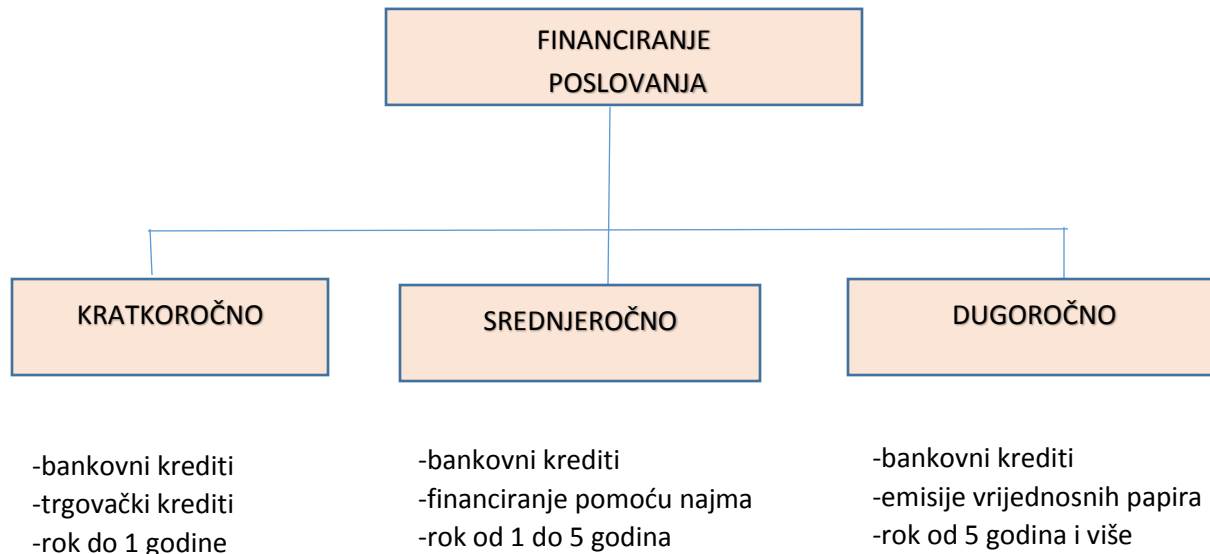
FINANCIRANJE POSLOVANJA

KRATKOROČNO

-bankovni krediti
-trgovački krediti
-rok do 1 godine

SREDNJEROČNO

-bankovni krediti
-financiranje pomoću najma
-rok od 1 do 5 godina

DUGOROČNO

-bankovni krediti
-emisije vrijednosnih papira
-rok od 5 godina i više